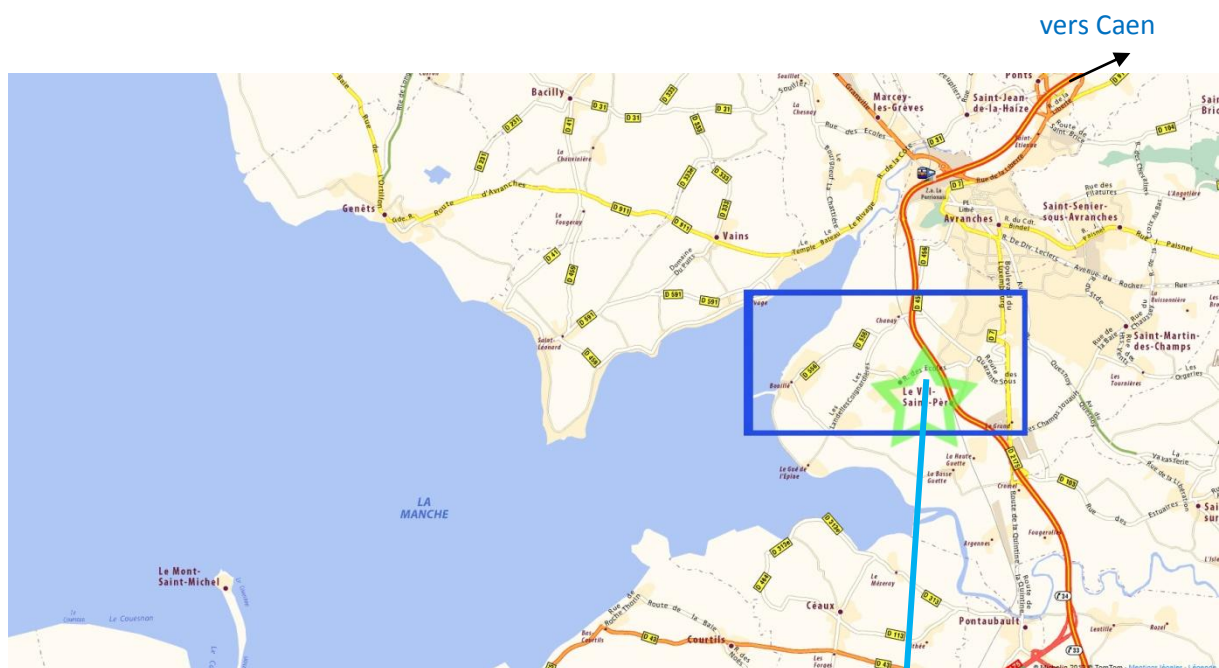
vers Caen

Bacilly
D 31
Marcey-les-Grèves
Saint-Jean-de-la-Haize
Ponts
Genêts
Route d'Avranches
D 911
Vains
Le Chevalier
Le Fougeray
Avranches
Saint-Senier-sous-Avranches
Saint-Martin-des-Champs
Saint-Léonard
D 591
Chenay
Le Val-Saint-Père
Bacilly
Le Grand
La Haute Guette
La Basse Guette
Le Gué de l'Épine
LA MANCHE
Le Mont-Saint-Michel
Le Couesnon
Céaux
Courtils
Pontaubault
Le Mesnil
Argennes
Fougerolles
D 43
D 113